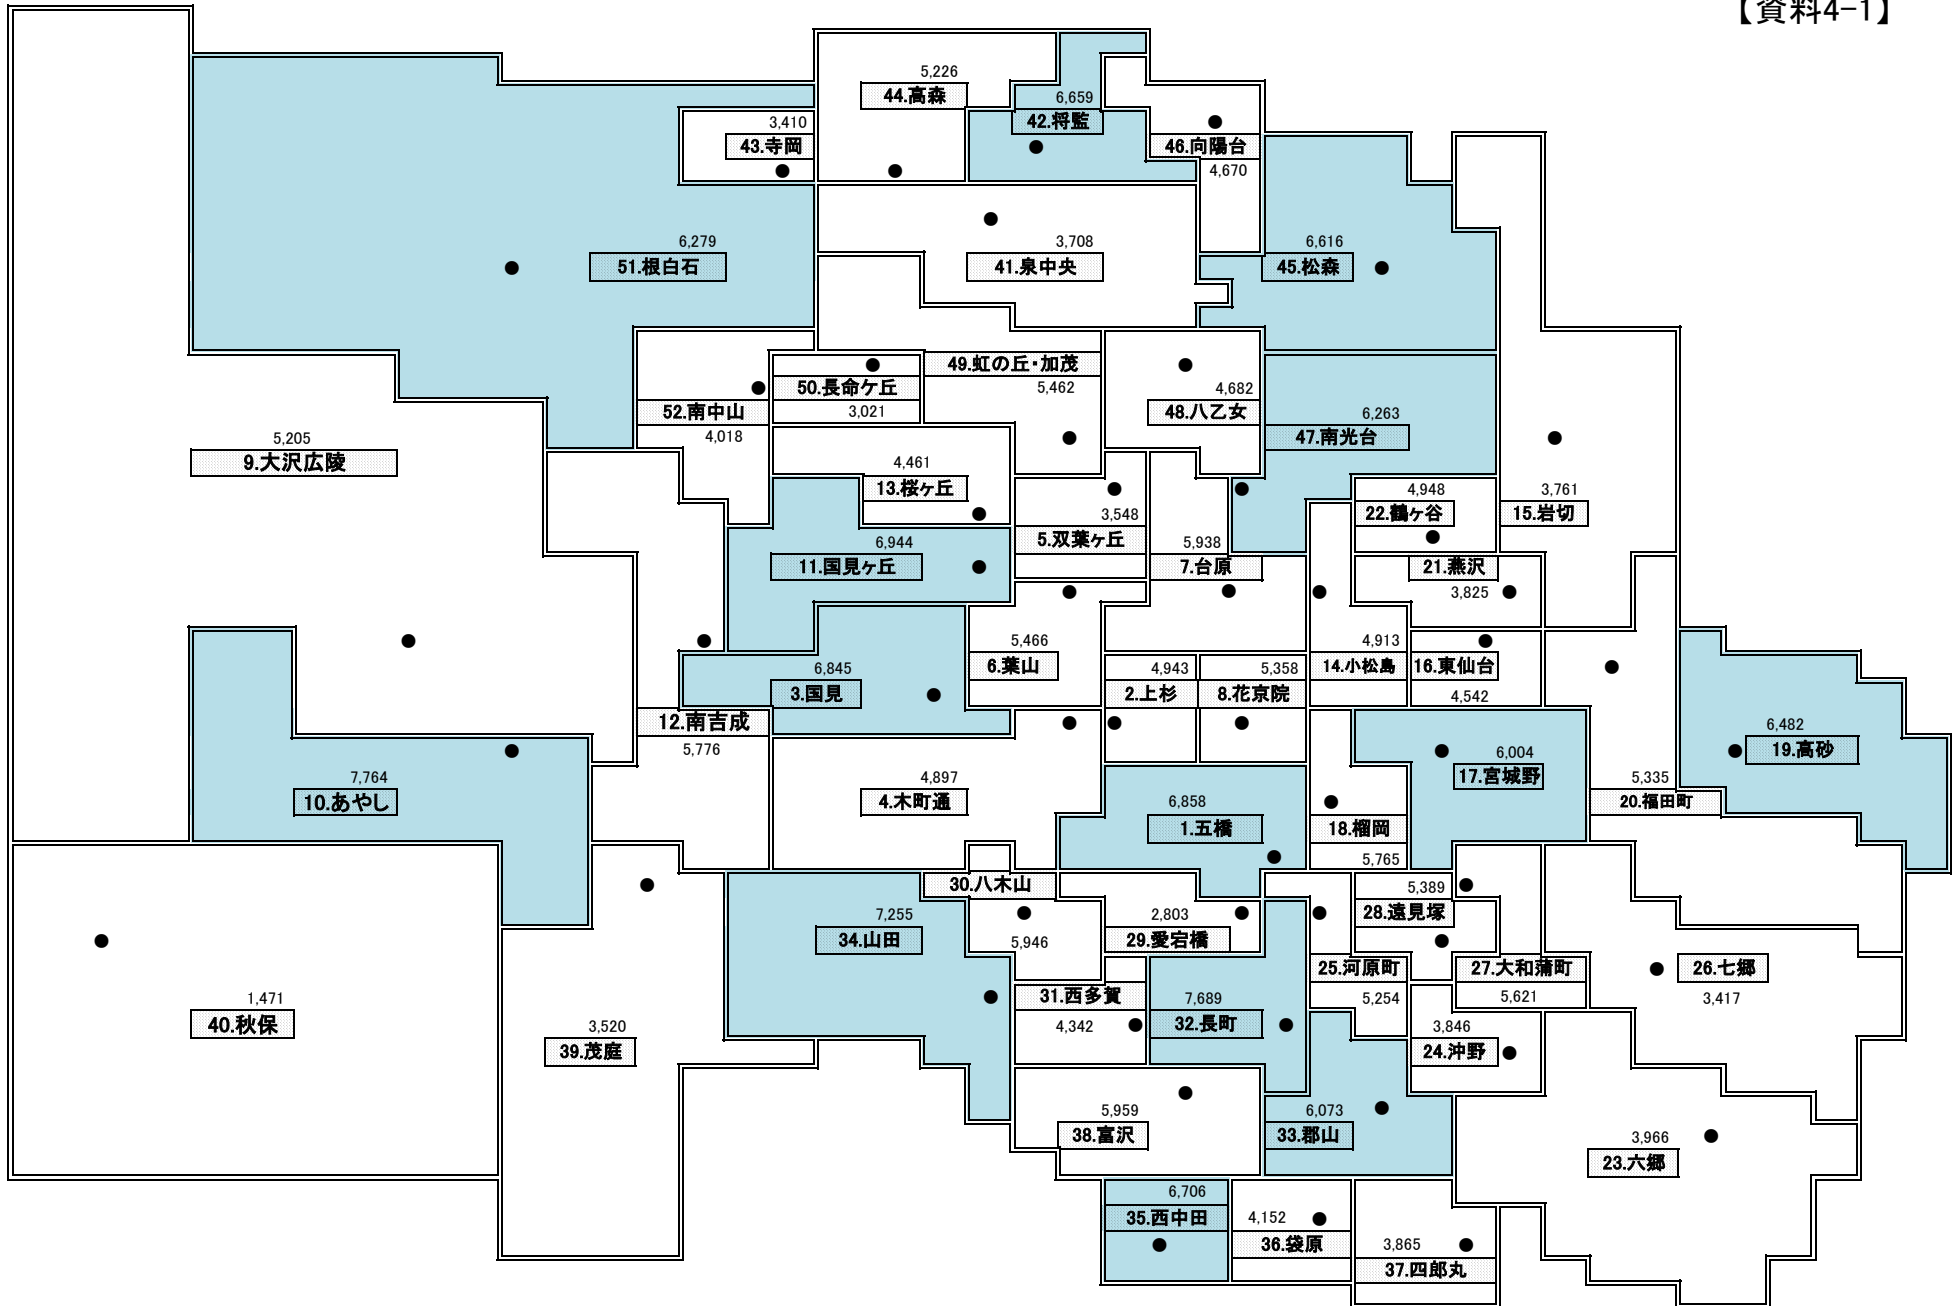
【資料4-1】

5,226
44.高森

6,659
42.将監

3,410
43.寺岡

46.向陽台
4,670

6,279
51.根白石

3,708
41.泉中央

6,616
45.松森

49.虹の丘・加茂
5,462

50.長命ケ丘
3,021

52.南中山
4,018

4,682
48.八乙女

6,263
47.南光台

5,205
9.大沢広陵

4,461
13.桜ケ丘

4,948
22.鶴ケ谷

3,761
15.岩切

3,548
5.双葉ケ丘

6,944
11.国見ケ丘

5,938
7.台原

21.燕沢
3,825

5,466
6.葉山

4,913
14.小松島

16.東仙台
4,542

6,845
3.国見

4,943
2.上杉

5,358
8.花京院

12.南吉成
5,776

6,482
19.高砂

6,004
17.宮城野

7,764
10.あやし

4,897
4.木町通

6,858
1.五橋

5,335
20.福田町

18.榴岡
5,765

30.八木山

5,389
28.遠見塚

7,255
34.山田

5,946

2,803
29.愛宕橋

25.河原町
5,254

27.大和蒲町
5,621

26.七郷
3,417

1,471
40.秋保

3,520
39.茂庭

31.西多賀
4,342

7,689
32.長町

3,846
24.沖野

5,959
38.富沢

6,073
33.郡山

3,966
23.六郷

6,706
35.西中田

4,152
36.袋原

3,865
37.四郎丸